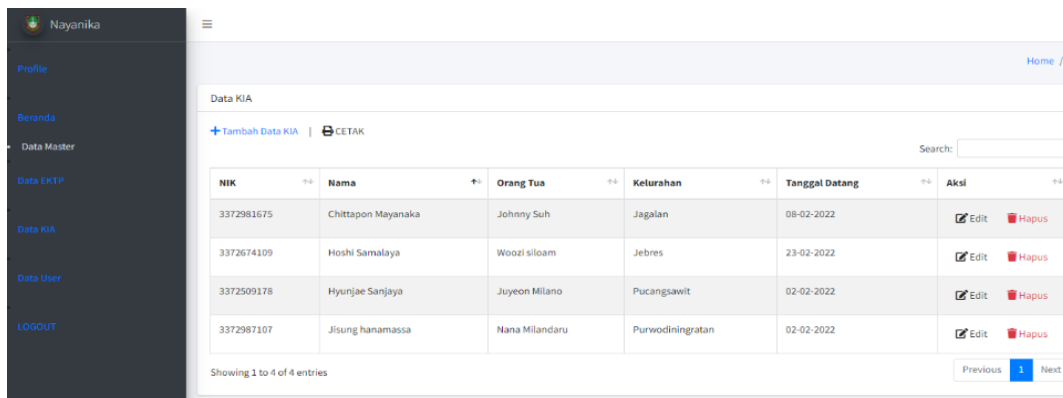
Nayanika

Profile

Beranda

Data Master

Data EKTP

Data KIA

Data User

LOGOUT

Home /

Data KIA

+ Tambah Data KIA | CETAK

Search:

| NIK | Nama | Orang Tua | Kelurahan | Tanggal Datang | Aksi |
|---|---|---|---|---|---|
| 3372981675 | Chittapon Mayanaka | Johnny Suh | Jagalan | 08-02-2022 | Edit Hapus |
| 3372674109 | Hoshi Samalaya | Woozi siloam | Jebres | 23-02-2022 | Edit Hapus |
| 3372509178 | Hyunjae Sanjaya | Juyeon Milano | Pucangsawit | 02-02-2022 | Edit Hapus |
| 3372987107 | Jisung hanamassa | Nana Milandaru | Purwodiningratan | 02-02-2022 | Edit Hapus |

Showing 1 to 4 of 4 entries

Previous 1 Next